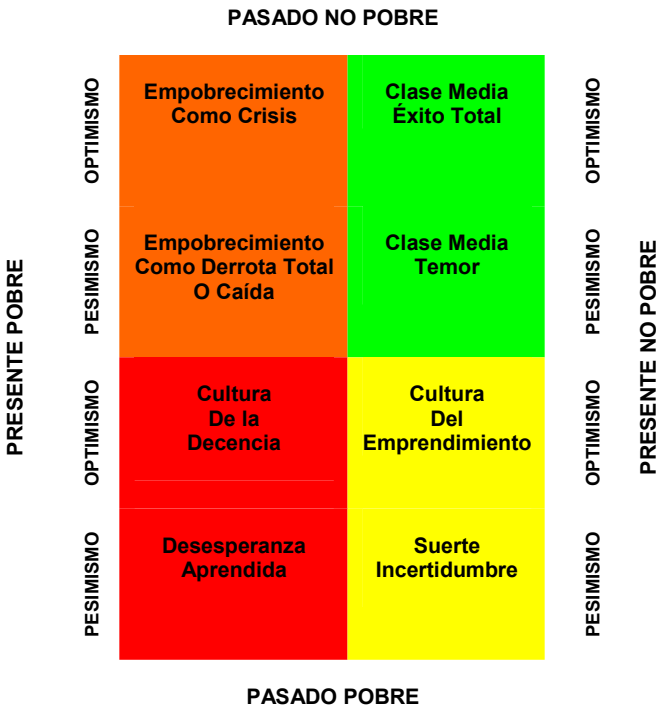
PASADO NO POBRE

PRESENTE POBRE

OPTIMISMO

PESIMISMO

OPTIMISMO

PESIMISMO

| Empobrecimiento Como Crisis | Clase Media Éxito Total |
|---|---|
| Empobrecimiento Como Derrota Total O Caída | Clase Media Temor |
| Cultura De la Decencia | Cultura Del Emprendimiento |
| Desesperanza Aprendida | Suerte Incertidumbre |

OPTIMISMO

PESIMISMO

OPTIMISMO

PESIMISMO

PRESENTE NO POBRE

PASADO POBRE